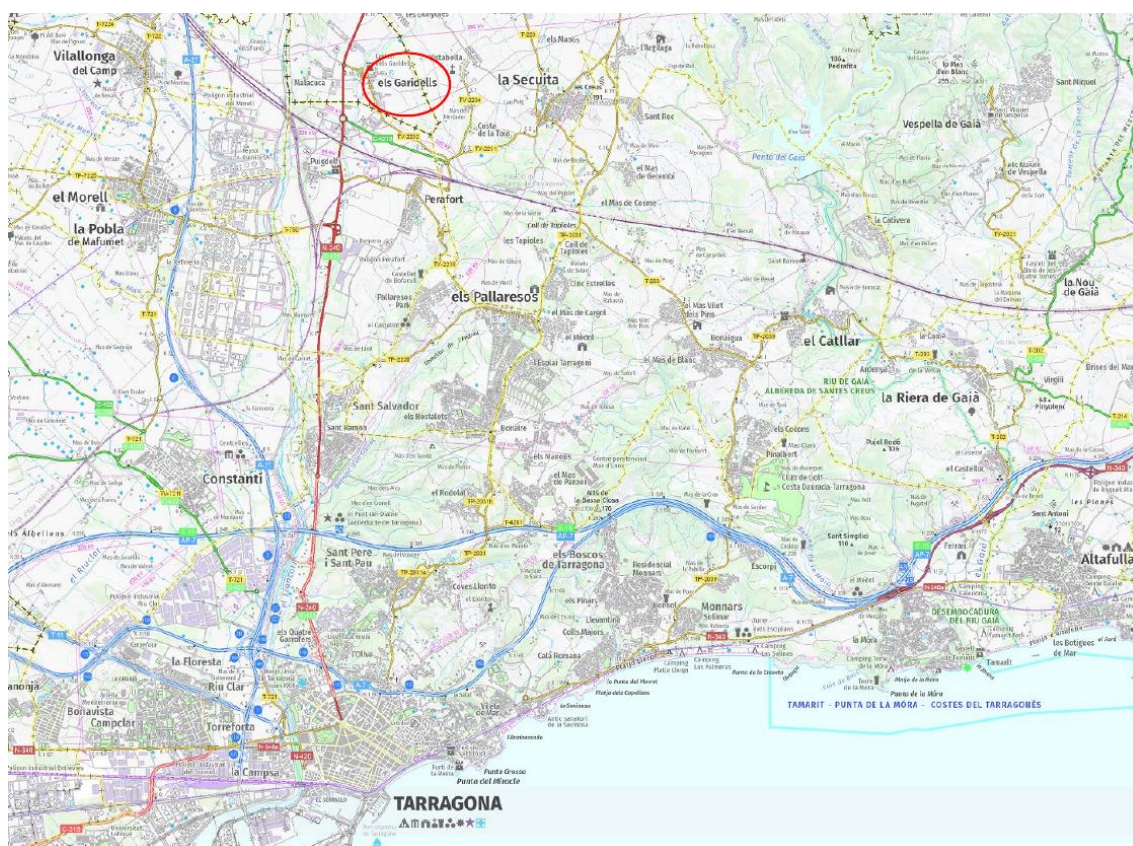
Vilallonga del Camp
els Garidells
la Secuita
Vespella de Gaià
el Morell
la Pobla de Mafumet
Perafort
els Pallaresos
el Catllar
la Nou de Gaià
la Riera de Gaià
RIU DE GAIÀ - ALBEREDA DE SANTES CREUS
Sant Salvador
Constantí
els Boscos de Tarragona
Sant Pere i Sant Pau
Monnars
Altafulla
DESEMBOCADURA DEL RIU GAIÀ
la Floresta
Riu Clar
Bonavista
Campclar
Torreforta
la Campsa
TARRAGONA
TAMARIT - PUNTA DE LA MÓRA - COSTES DEL TARRAGONÈS
Tamarit
Punta de la Móra
els Botigues de Mar
Calà Romana
Llevantina
Cala Lloret
Ferran
Sant Antoni
Tarragona
N-340
N-240
A-7
AP-7
T-721
TP-2031
N-340